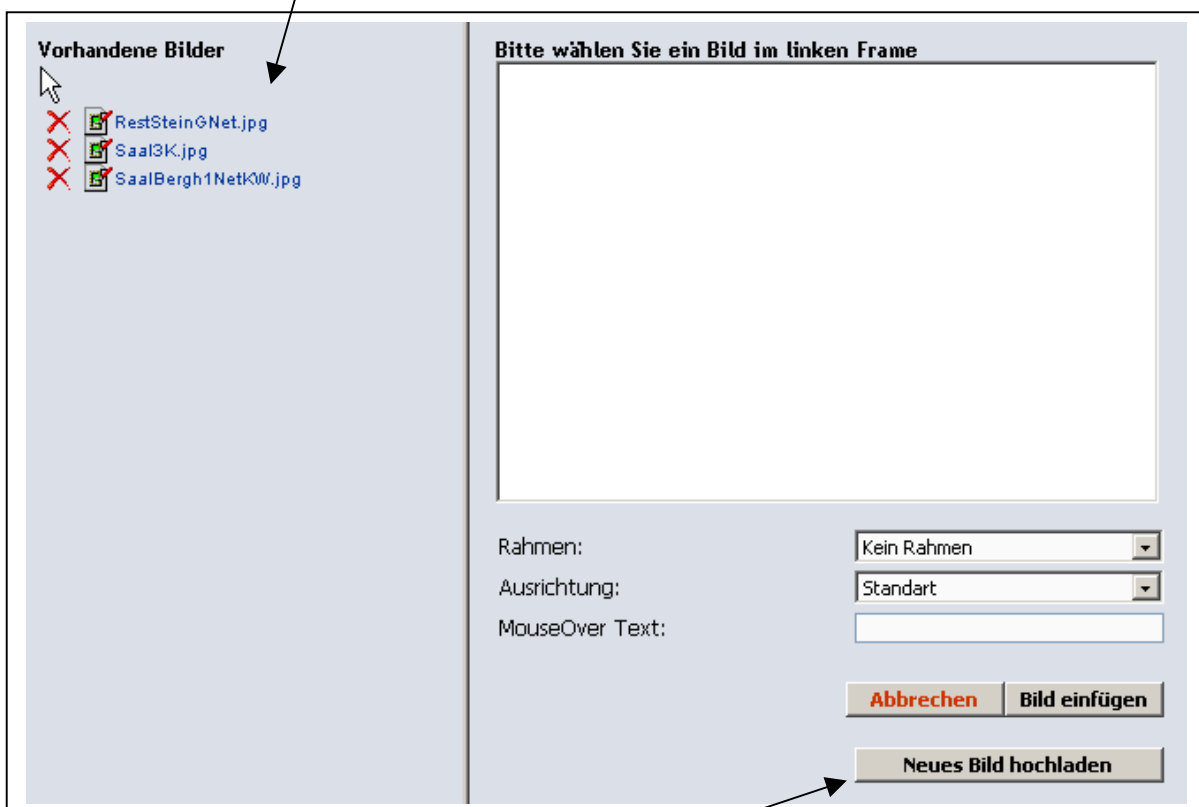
Vorhandene Bilder

RestSteinGNet.jpg
Saal3K.jpg
SaalBergh1NetKW.jpg

Bitte wählen Sie ein Bild im linken Frame

Rahmen: Kein Rahmen
Ausrichtung: Standart
MouseOver Text:

Abbrechen
Bild einfügen
Neues Bild hochladen